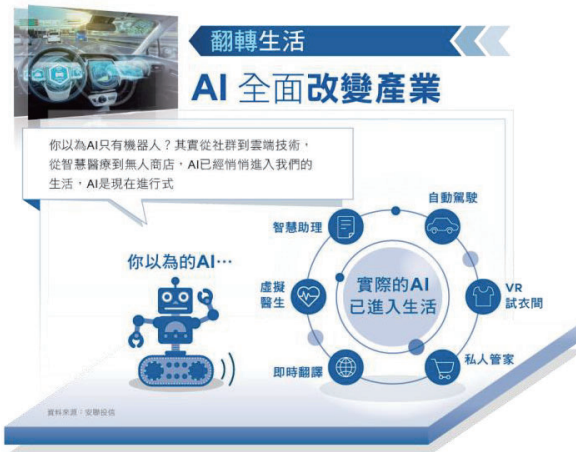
翻轉生活

AI 全面改變產業

你以為AI只有機器人？其實從社群到雲端技術，從智慧醫療到無人商店，AI已經悄悄進入我們的生活，AI是現在進行式

你以為的AI…

實際的AI 已進入生活

自動駕駛

VR 試衣間

私人管家

即時翻譯

虛擬醫生

智慧助理

資料來源：安聯投信